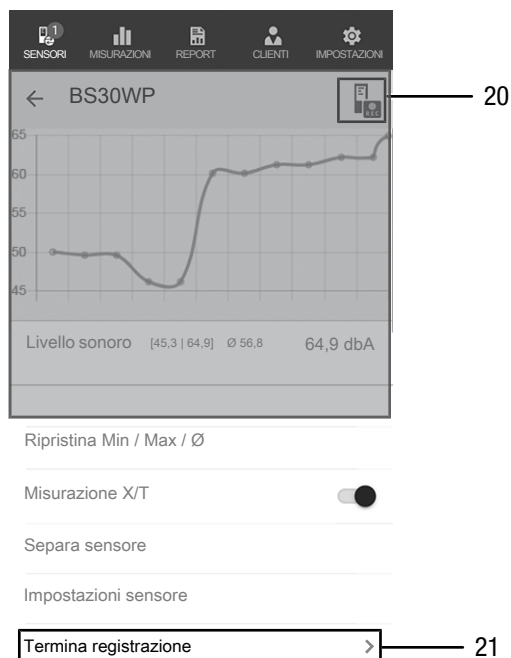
1
SENSORI MISURAZIONI REPORT CLIENTI IMPOSTAZIONI

← BS30WP

20

65
60
55
50
45

Livello sonoro [45,3 | 64,9] Ø 56,8 64,9 dbA

Ripristina Min / Max / Ø

Misurazione X/T

Separa sensore

Impostazioni sensore

Termina registrazione >

21